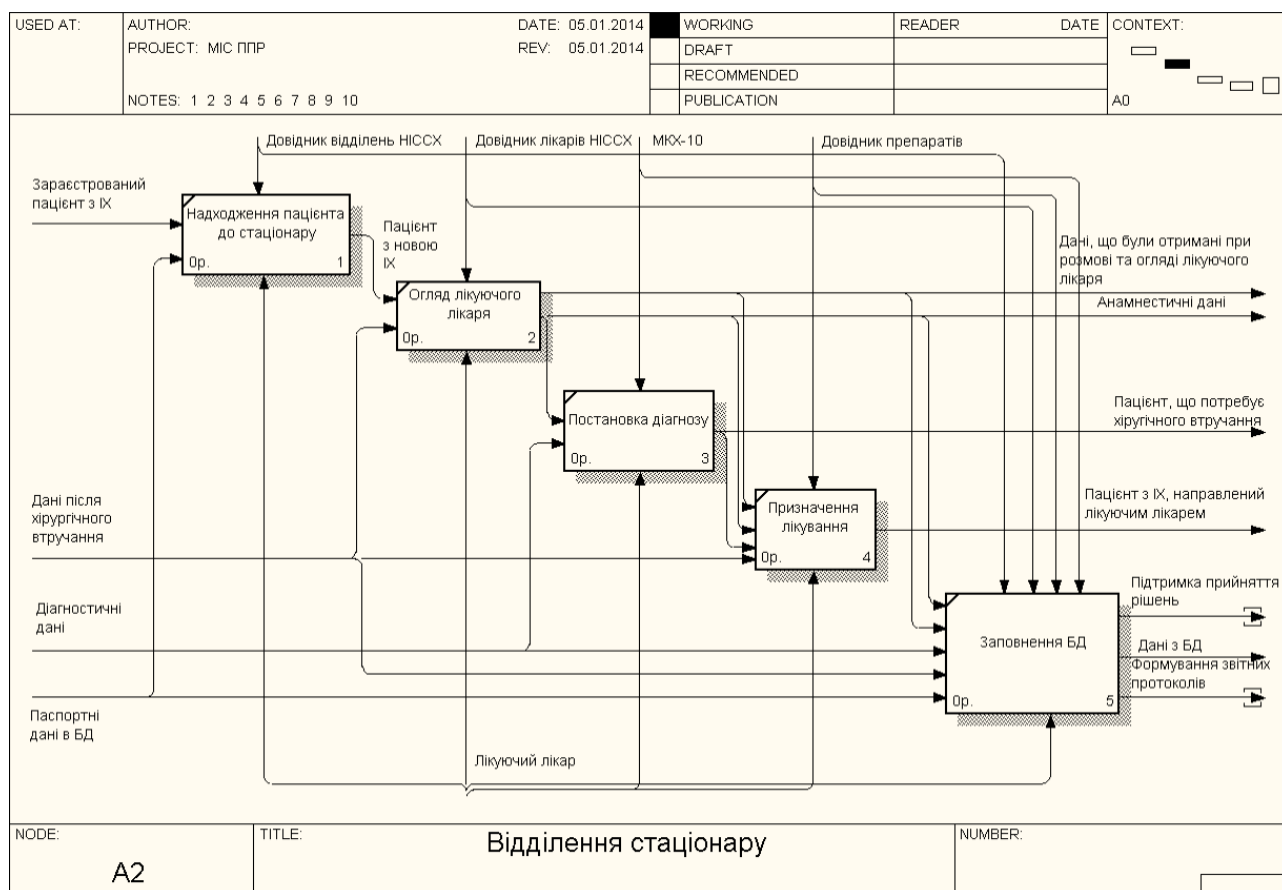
| USED AT: | AUTHOR: PROJECT: МІС ППР NOTES: 1 2 3 4 5 6 7 8 9 10 | DATE: 05.01.2014 REV: 05.01.2014 | WORKING | READER | DATE | CONTEXT: |
|---|---|---|---|---|---|---|
| | | | DRAFT | | | |
| | | | RECOMMENDED | | | |
| | | | PUBLICATION | | | A0 |

Довідник відділень НІССХ
Довідник лікарів НІССХ
МКХ-10
Довідник препаратів

Зараєстрований пацієнт з ІХ

Надходження пацієнта до стаціонару
0р. 1

Пацієнт з новою ІХ

Огляд лікуючого лікаря
0р. 2

Дані, що були отримані при розмові та огляді лікуючого лікаря

Анамнестичні дані

Постановка діагнозу
0р. 3

Пацієнт, що потребує хіругічного втручання

Дані після хірургічного втручання

Призначення лікування
0р. 4

Пацієнт з ІХ, направлений лікуючим лікарем

Діагностичні дані

Заповнення БД
0р. 5

Підтримка прийняття рішень

Дані з БД
Формування звітних протоколів

Паспортні дані в БД

Лікуючий лікар

| NODE: A2 | TITLE: Відділення стаціонару | NUMBER: |
|---|---|---|